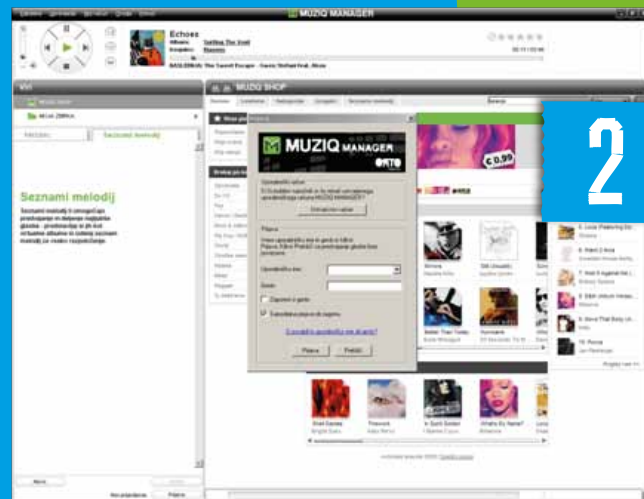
MUZIQ MANAGER

Echoes

Splitting The Void

BASLEBEAT: The Secret Escape - Sonic Unified feat. Alone

Viri

MUZIQ SHOP

MOJA ZBIRKA

Seznami melodij

Seznami melodij

Seznami melodij ti omogočajo predvajanje in dodajanje najljubše glasbe - predvajanje je ob tem na voljo

MUZIQ SHOP

Iskanje

MUZIQ MANAGER

Prijava

Registracija

Prijava

Uporabniško ime:

Geslo:

Zapomni si geslo

Samodejna prijava ob zagonu

Prijava

Prekliči

2

€ 0.99

Nirvana

Still (Acoustic)

Better Than Today

Hurricane

Shall Dance

Reconnect

Whatta Ex Wanna!

Love Flinching Bo

Feels 4 Ever

Nothing Back Cracking Me

Never The Tunes in Cog

Nova

Prijava